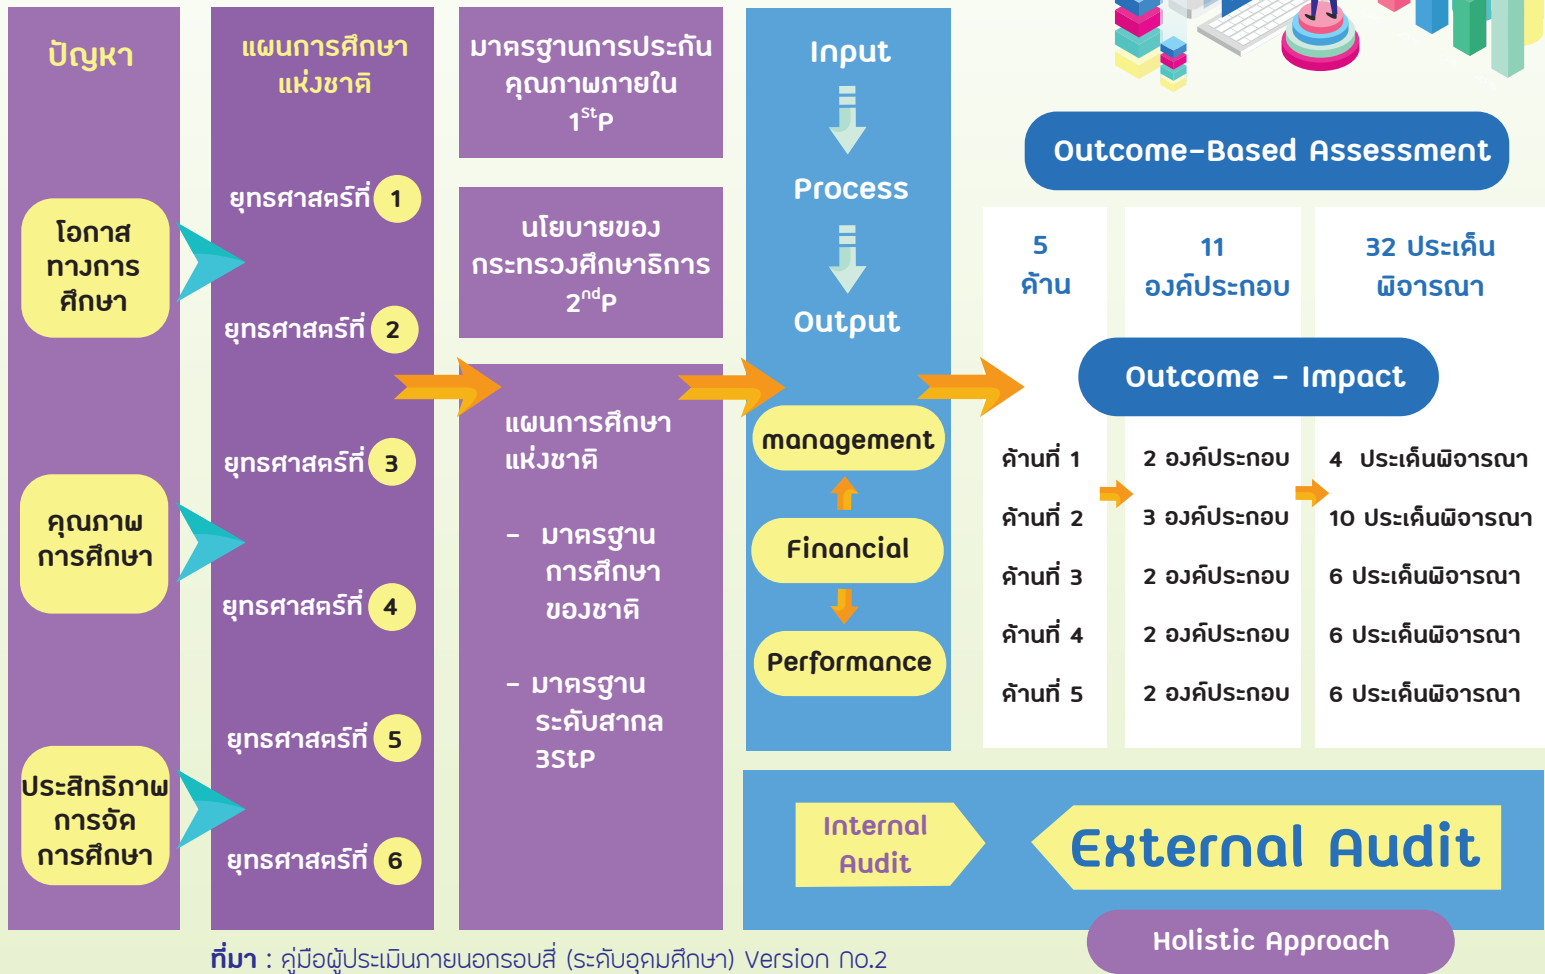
ปัญหา

โอกาสทางการศึกษา

คุณภาพการศึกษา

ประสิทธิภาพการจัดการศึกษา

แผนการศึกษาแห่งชาติ

ยุทธศาสตร์ที่ 1

ยุทธศาสตร์ที่ 2

ยุทธศาสตร์ที่ 3

ยุทธศาสตร์ที่ 4

ยุทธศาสตร์ที่ 5

ยุทธศาสตร์ที่ 6

มาตรฐานการประกันคุณภาพภายใน $1^{st}$P

นโยบายของกระทรวงศึกษาธิการ $2^{nd}$P

แผนการศึกษาแห่งชาติ

- มาตรฐานการศึกษาของชาติ

- มาตรฐานระดับสากล 3StP

Input

Process

Output

management

Financial

Performance

Outcome-Based Assessment

| 5 ด้าน | 11 องค์ประกอบ | 32 ประเด็นพิจารณา |
|---|---|---|
| ด้านที่ 1 | 2 องค์ประกอบ | 4 ประเด็นพิจารณา |
| ด้านที่ 2 | 3 องค์ประกอบ | 10 ประเด็นพิจารณา |
| ด้านที่ 3 | 2 องค์ประกอบ | 6 ประเด็นพิจารณา |
| ด้านที่ 4 | 2 องค์ประกอบ | 6 ประเด็นพิจารณา |
| ด้านที่ 5 | 2 องค์ประกอบ | 6 ประเด็นพิจารณา |

Outcome - Impact

Internal Audit

External Audit

Holistic Approach

ที่มา : คู่มือผู้ประเมินภายนอกรอบสี่ (ระดับอุดมศึกษา) Version no.2